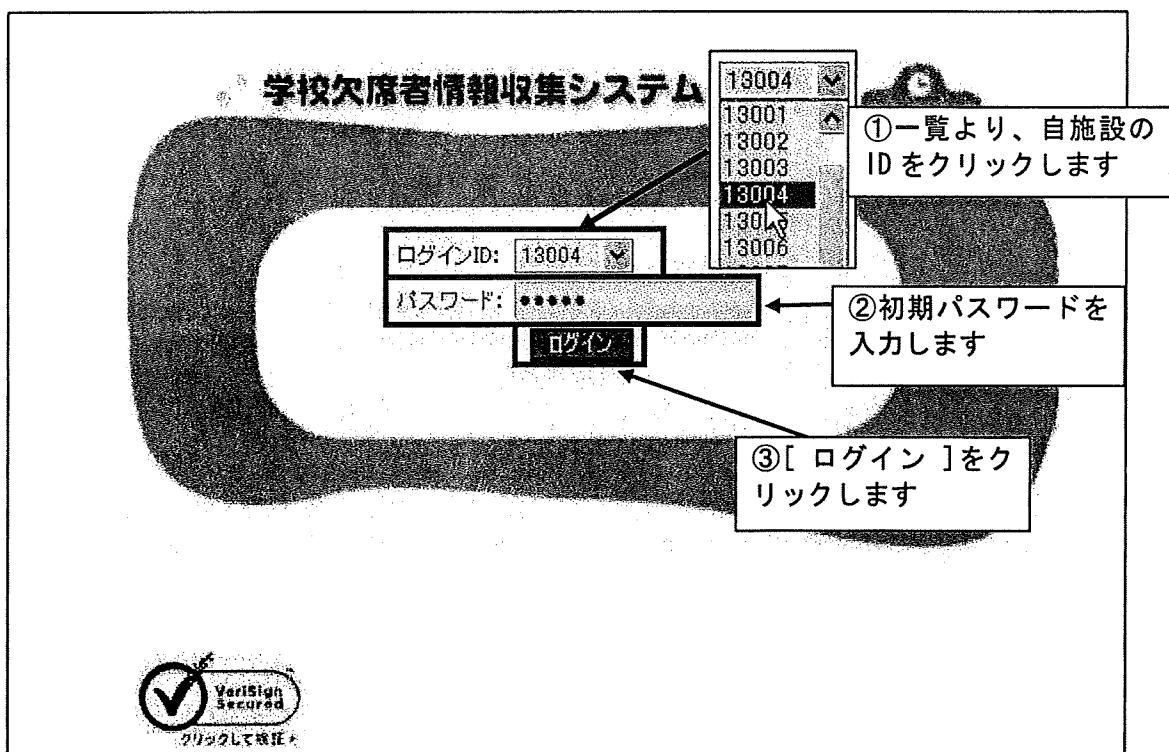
学校欠席者情報収集システム

13004
13001
13002
13003
13004
13005
13006

①一覧より、自施設の ID をクリックします

ログインID: 13004
パスワード: •••••
ログイン

②初期パスワードを入力します

③[ ログイン ]をクリックします

VeriSign Secured
クリックして検証 ▸